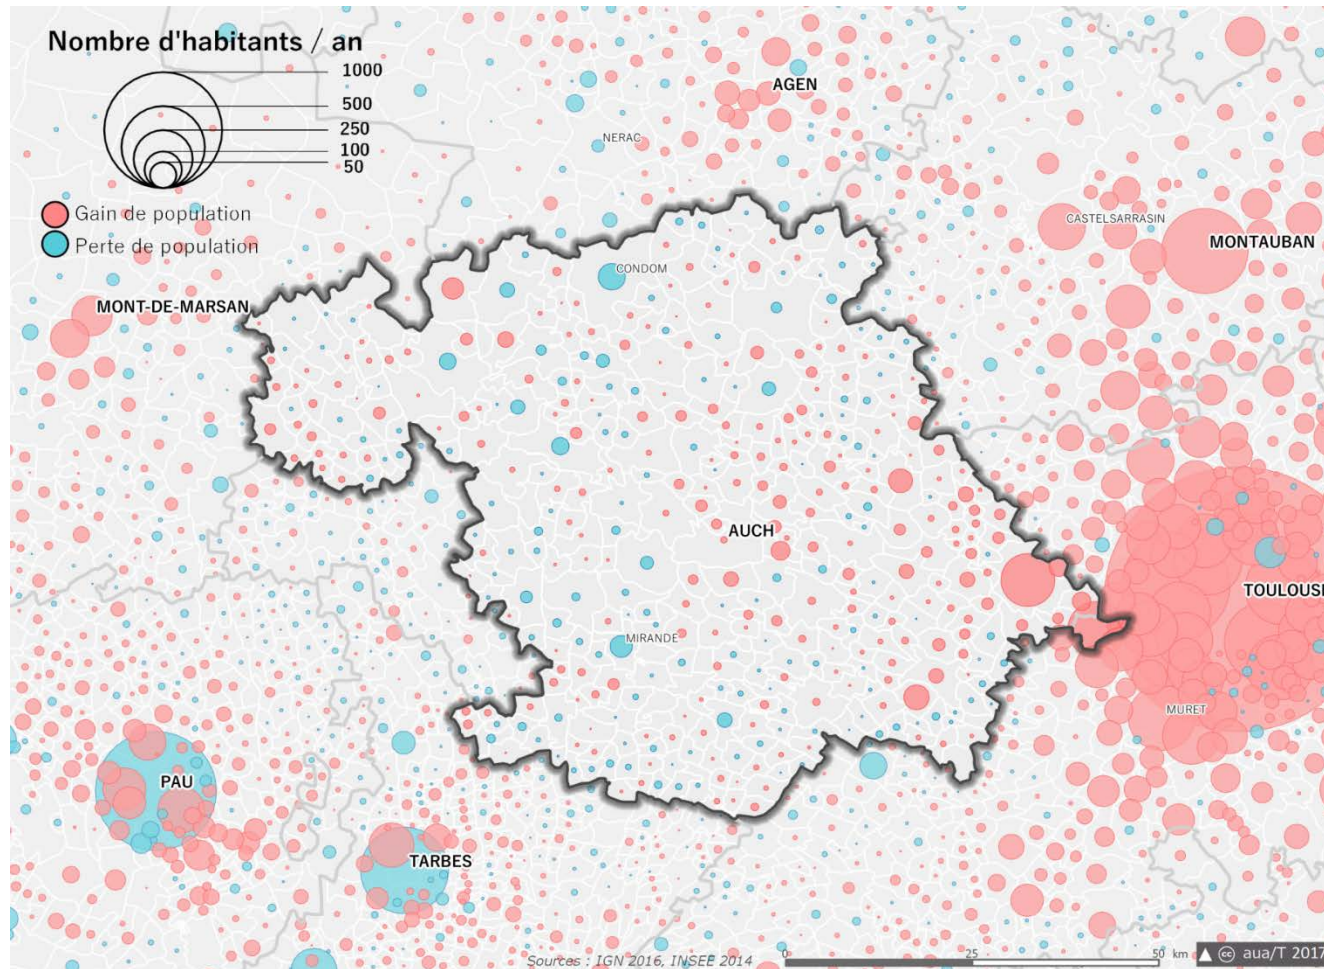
Nombre d'habitants / an
1000
500
250
100
50
Gain de population
Perte de population

AGEN
NERAC
CASTELSARRASIN
MONTAUBAN
CONDOM
MONT-DE-MARSAN
AUCH
TOULOUS
MIRANDE
MURET
PAU
TARBES

Sources : IGN 2016, INSEE 2014
25
50 km
aua/T 2017